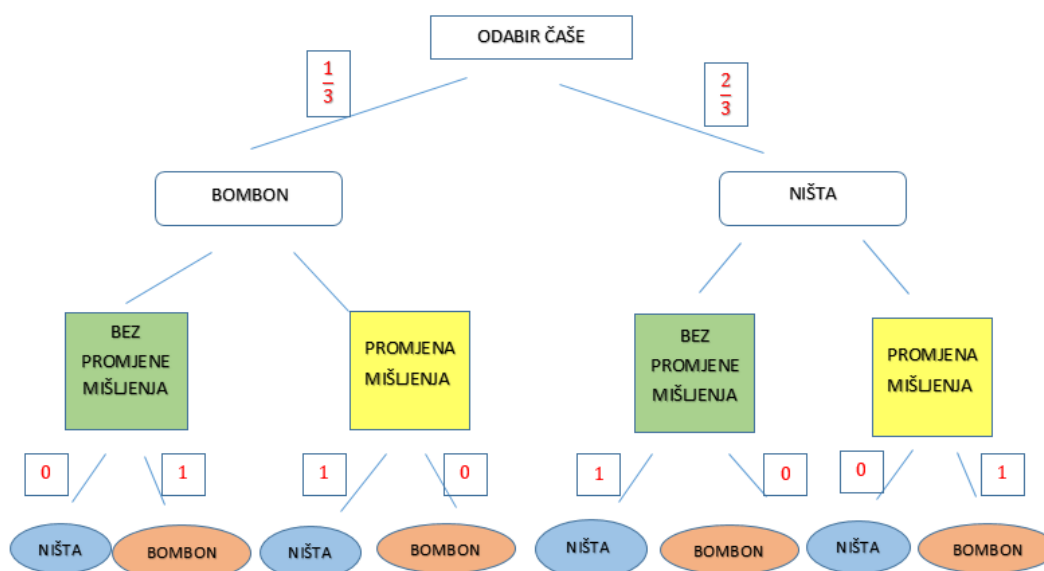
ODABIR ČAŠE

$\frac{1}{3}$

$\frac{2}{3}$

BOMBON

NIŠTA

BEZ PROMJENE MIŠLJENJA

PROMJENA MIŠLJENJA

BEZ PROMJENE MIŠLJENJA

PROMJENA MIŠLJENJA

0

1

1

0

1

0

0

1

NIŠTA

BOMBON

NIŠTA

BOMBON

NIŠTA

BOMBON

NIŠTA

BOMBON